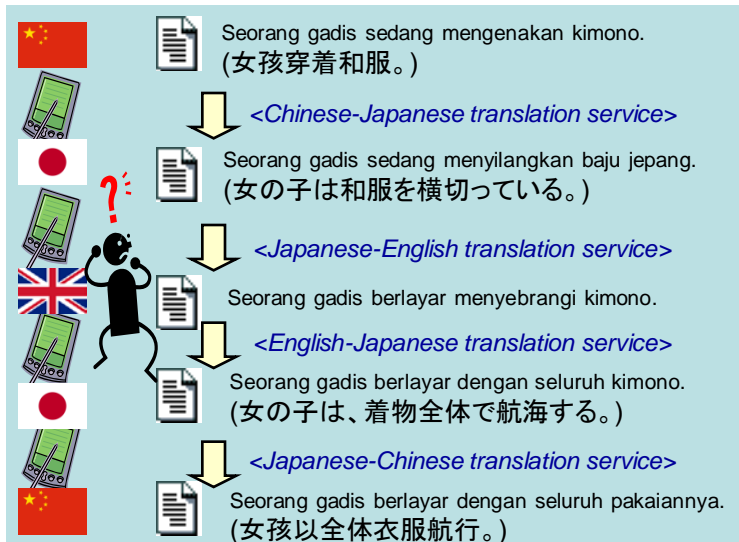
Seorang gadis sedang mengenakan kimono.
(女孩穿着和服。)

<Chinese-Japanese translation service>

Seorang gadis sedang menyilangkan baju jepang.
(女の子は和服を横切っている。)

?

<Japanese-English translation service>

Seorang gadis berlayar menyebrangi kimono.

<English-Japanese translation service>

Seorang gadis berlayar dengan seluruh kimono.
(女の子は、着物全体で航海する。)

<Japanese-Chinese translation service>

Seorang gadis berlayar dengan seluruh pakaiannya.
(女孩以全体衣服航行。)